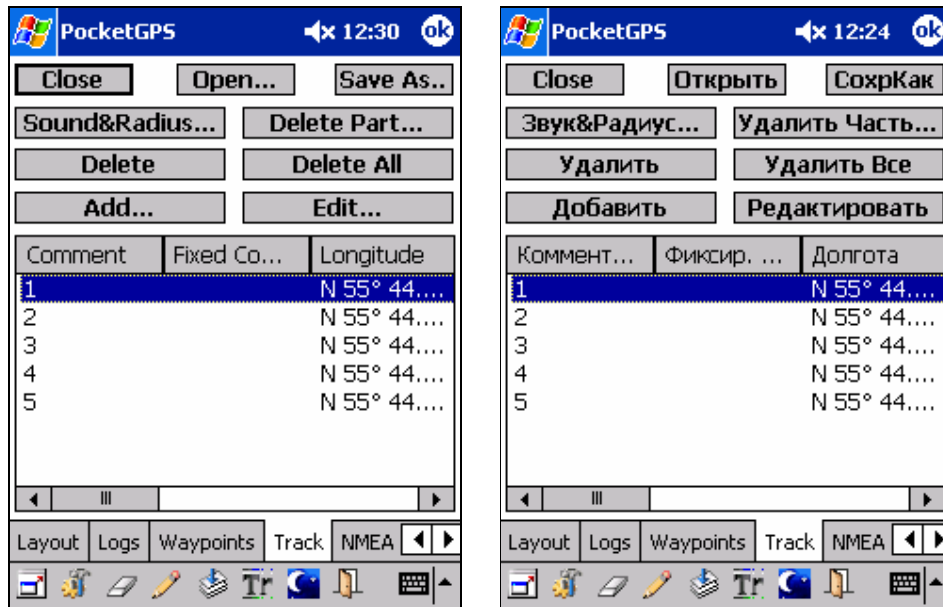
PocketGPS 12:30 ok

Close Open... Save As..

Sound&Radius... Delete Part...

Delete Delete All

Add... Edit...

| Comment | Fixed Co... | Longitude |
|---|---|---|
| 1 | | N 55° 44.... |
| 2 | | N 55° 44.... |
| 3 | | N 55° 44.... |
| 4 | | N 55° 44.... |
| 5 | | N 55° 44.... |

Layout Logs Waypoints Track NMEA

Tr

PocketGPS 12:24 ok

Close Открыть СохрКак

Звук&Радиус... Удалить Часть...

Удалить Удалить Все

Добавить Редактировать

| Коммент... | Фиксир. ... | Долгота |
|---|---|---|
| 1 | | N 55° 44.... |
| 2 | | N 55° 44.... |
| 3 | | N 55° 44.... |
| 4 | | N 55° 44.... |
| 5 | | N 55° 44.... |

Layout Logs Waypoints Track NMEA

Tr